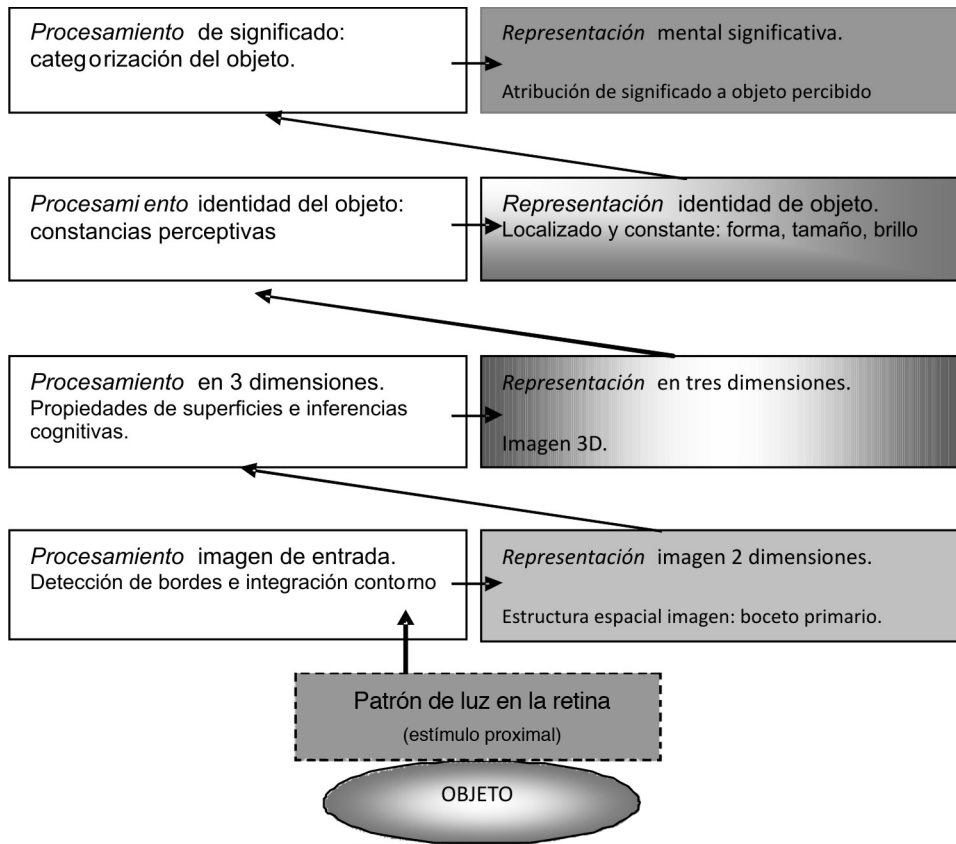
*Procesamiento* de significado: categorización del objeto.

*Representación* mental significativa.

Atribución de significado a objeto percibido

*Procesamiento* identidad del objeto: constancias perceptivas

*Representación* identidad de objeto.
Localizado y constante: forma, tamaño, brillo

*Procesamiento* en 3 dimensiones.
Propiedades de superficies e inferencias cognitivas.

*Representación* en tres dimensiones.

Imagen 3D.

*Procesamiento* imagen de entrada.
Detección de bordes e integración contorno

*Representación* imagen 2 dimensiones.

Estructura espacial imagen: boceto primario.

Patrón de luz en la retina
(estímulo proximal)

OBJETO